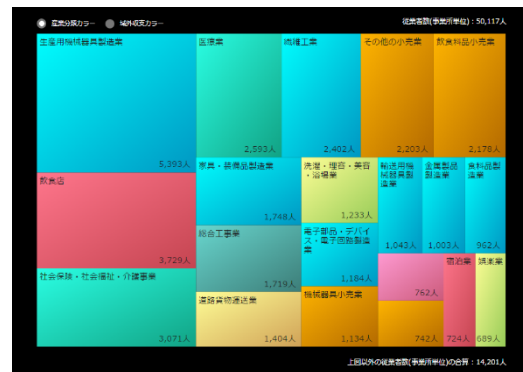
産業分類カラー　域外収支カラー

従業者数(事業所単位)：50,117人

生産用機械器具製造業
5,393人

医療業
2,593人

繊維工業
2,402人

その他の小売業
2,203人

飲食料品小売業
2,178人

飲食店
3,729人

家具・装備品製造業
1,748人

洗濯・理容・美容・浴場業
1,233人

輸送用機械器具製造業
1,043人

金属製品製造業
1,003人

食料品製造業
962人

総合工事業
1,719人

電子部品・デバイス・電子回路製造業
1,184人

762人

窯業
724人

娯楽業
689人

社会保険・社会福祉・介護事業
3,071人

道路貨物運送業
1,404人

機械器具小売業
1,134人

742人

上記以外の従業者数(事業所単位)の合算：14,201人